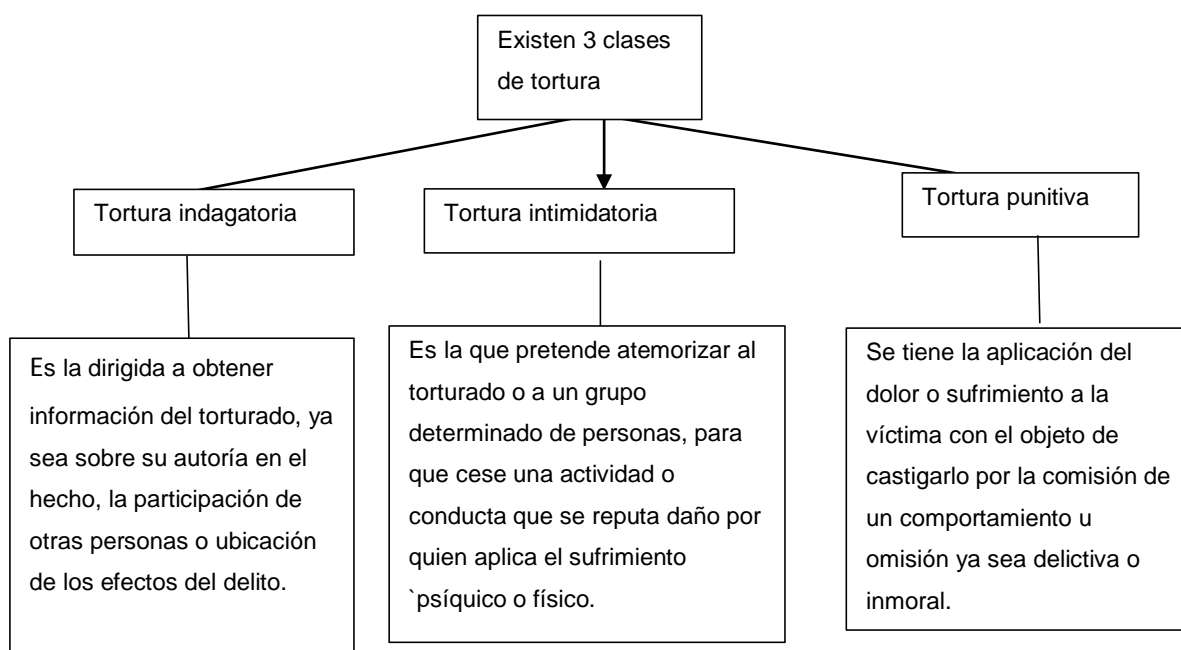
Existen 3 clases de tortura

Tortura indagatoria

Tortura intimidatoria

Tortura punitiva

Es la dirigida a obtener información del torturado, ya sea sobre su autoría en el hecho, la participación de otras personas o ubicación de los efectos del delito.

Es la que pretende atemorizar al torturado o a un grupo determinado de personas, para que cese una actividad o conducta que se reputa daño por quien aplica el sufrimiento `psíquico o físico.

Se tiene la aplicación del dolor o sufrimiento a la víctima con el objeto de castigarlo por la comisión de un comportamiento u omisión ya sea delictiva o inmoral.